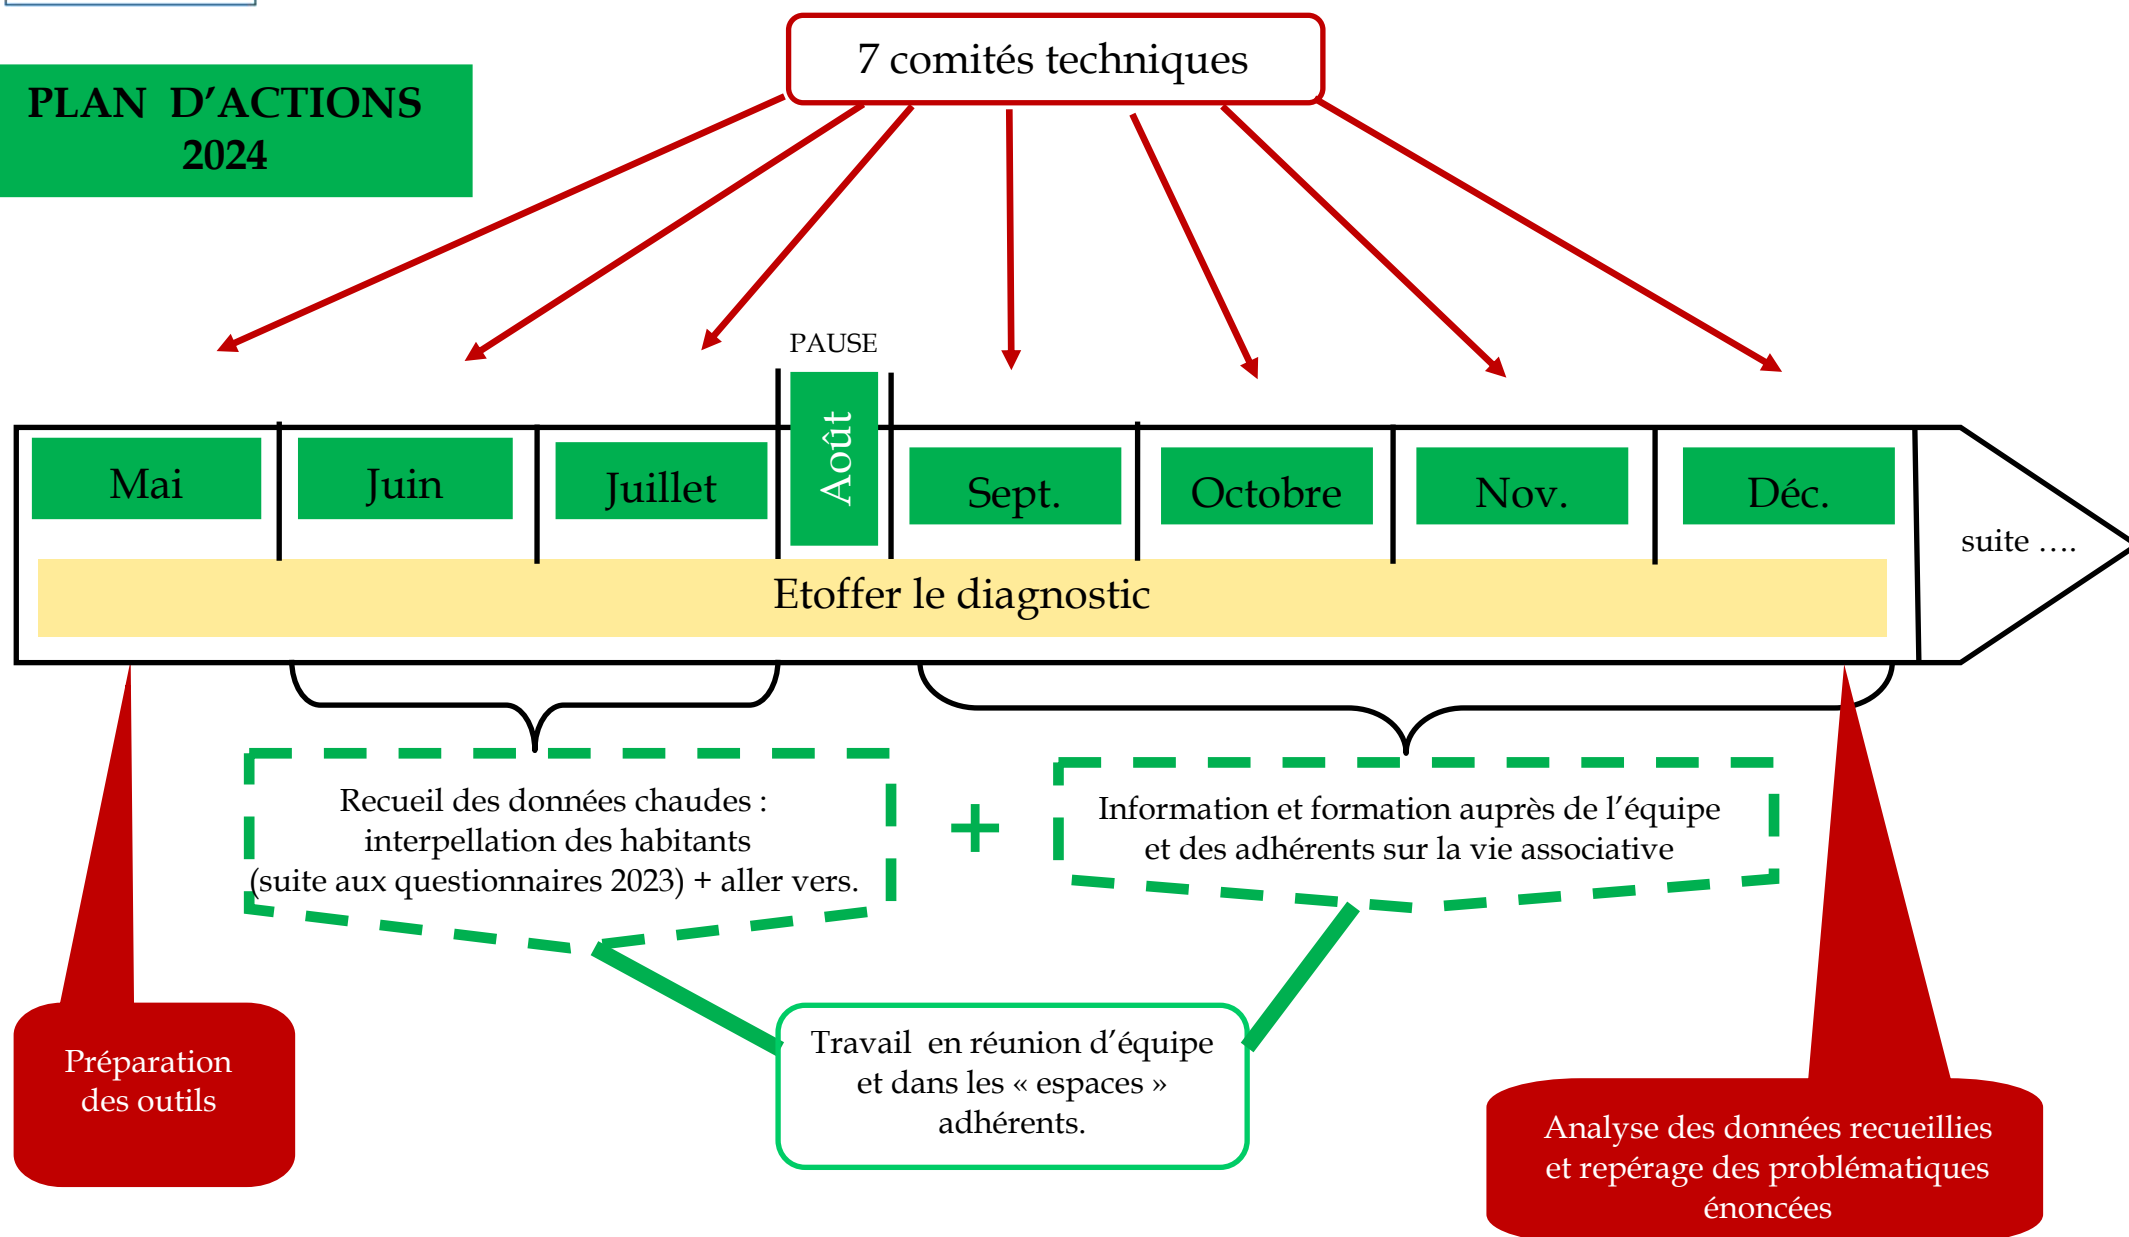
PLAN D'ACTIONS 2024

7 comités techniques

PAUSE

Mai

Juin

Juillet

Août

Sept.

Octobre

Nov.

Déc.

suite ….

Etoffer le diagnostic

Recueil des données chaudes : interpellation des habitants (suite aux questionnaires 2023) + aller vers.

+

Information et formation auprès de l'équipe et des adhérents sur la vie associative

Préparation des outils

Travail en réunion d'équipe et dans les « espaces » adhérents.

Analyse des données recueillies et repérage des problématiques énoncées